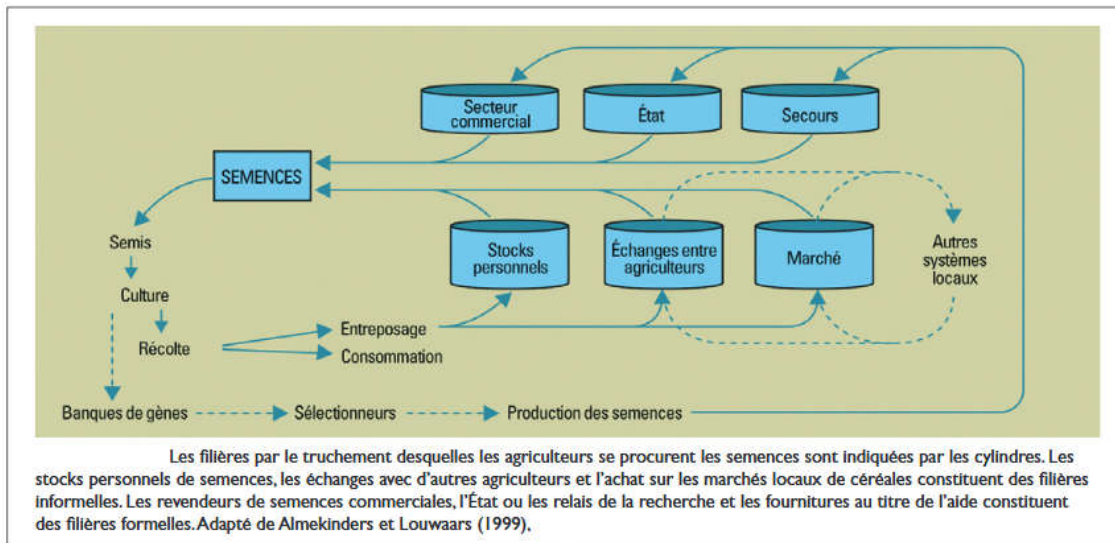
Secteur commercial

État

Secours

SEMENCES

Semis

Culture

Récolte

Stocks personnels

Échanges entre agriculteurs

Marché

Autres systèmes locaux

Entreposage

Consommation

Banques de gènes

Sélectionneurs

Production des semences

Les filières par le truchement desquelles les agriculteurs se procurent les semences sont indiquées par les cylindres. Les stocks personnels de semences, les échanges avec d'autres agriculteurs et l'achat sur les marchés locaux de céréales constituent des filières informelles. Les revendeurs de semences commerciales, l'État ou les relais de la recherche et les fournitures au titre de l'aide constituent des filières formelles. Adapté de Almekinders et Louwaars (1999).